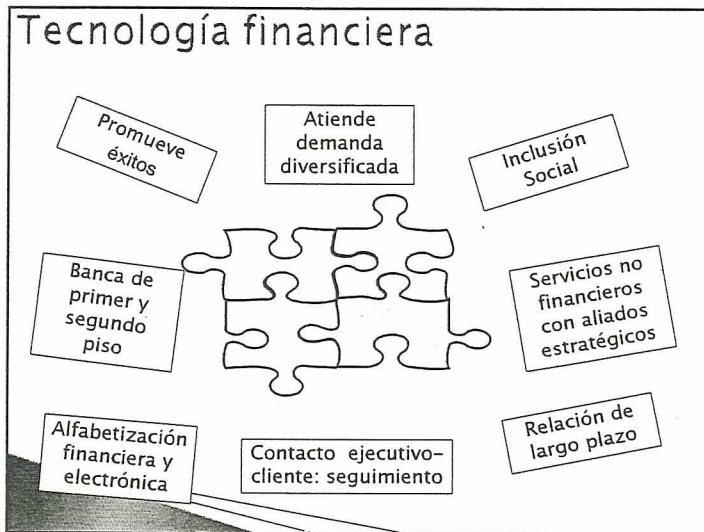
Tecnología financiera

Promueve éxitos

Atiende demanda diversificada

Inclusión Social

Banca de primer y segundo piso

Servicios no financieros con aliados estratégicos

Alfabetización financiera y electrónica

Contacto ejecutivo-cliente: seguimiento

Relación de largo plazo